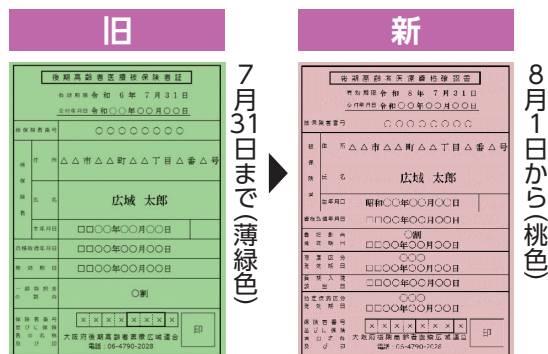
旧

後期高齢者医療被保険者証

有効期限 令和 6年 7月31日

交付年月日 令和○○年○○月○○日

被保険者番号 ○○○○○○○○

被保険者 住所 △△市△△町△△丁目△番△号

氏名 広域 太郎

生年月日 □□○○年○○月○○日

資格取得年月日 □□○○年○○月○○日

発効期日 □□○○年○○月○○日

一部負担金の割合 ○割

保険者番号並びに保険者の名称及び印 ××××××××

大阪府後期高齢者医療広域連合

電話：06-4790-2028

印

7月31日まで（薄緑色）

新

後期高齢者医療資格確認書

有効期限 令和 8年 7月31日

交付年月日 令和○○年○○月○○日

被保険者番号 ○○○○○○○○

被保険者 住所 △△市△△町△△丁目△番△号

氏名 広域 太郎

生年月日 昭和○○年○○月○○日

資格取得年月日 □□○○年○○月○○日

一部負担金の割合 ○割

発効期日 □□○○年○○月○○日

○○○

○○○

○○○

保険者番号並びに保険者の名称及び印 ××××××××

大阪府後期高齢者医療広域連合

電話：06-4790-2028

印

8月1日から（桃色）